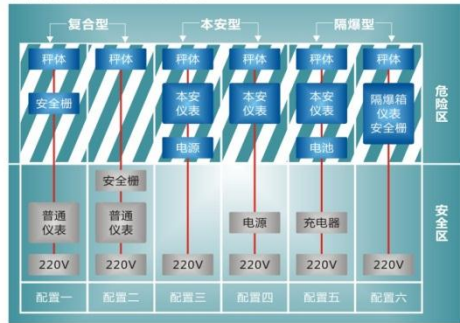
复合型

本安型

隔爆型

秤体

秤体

秤体

秤体

秤体

秤体

安全栅

本安仪表

本安仪表

本安仪表

隔爆箱仪表安全栅

电源

电池

危险区

安全栅

普通仪表

普通仪表

电源

充电器

安全区

220V

220V

220V

220V

220V

220V

配置一

配置二

配置三

配置四

配置五

配置六